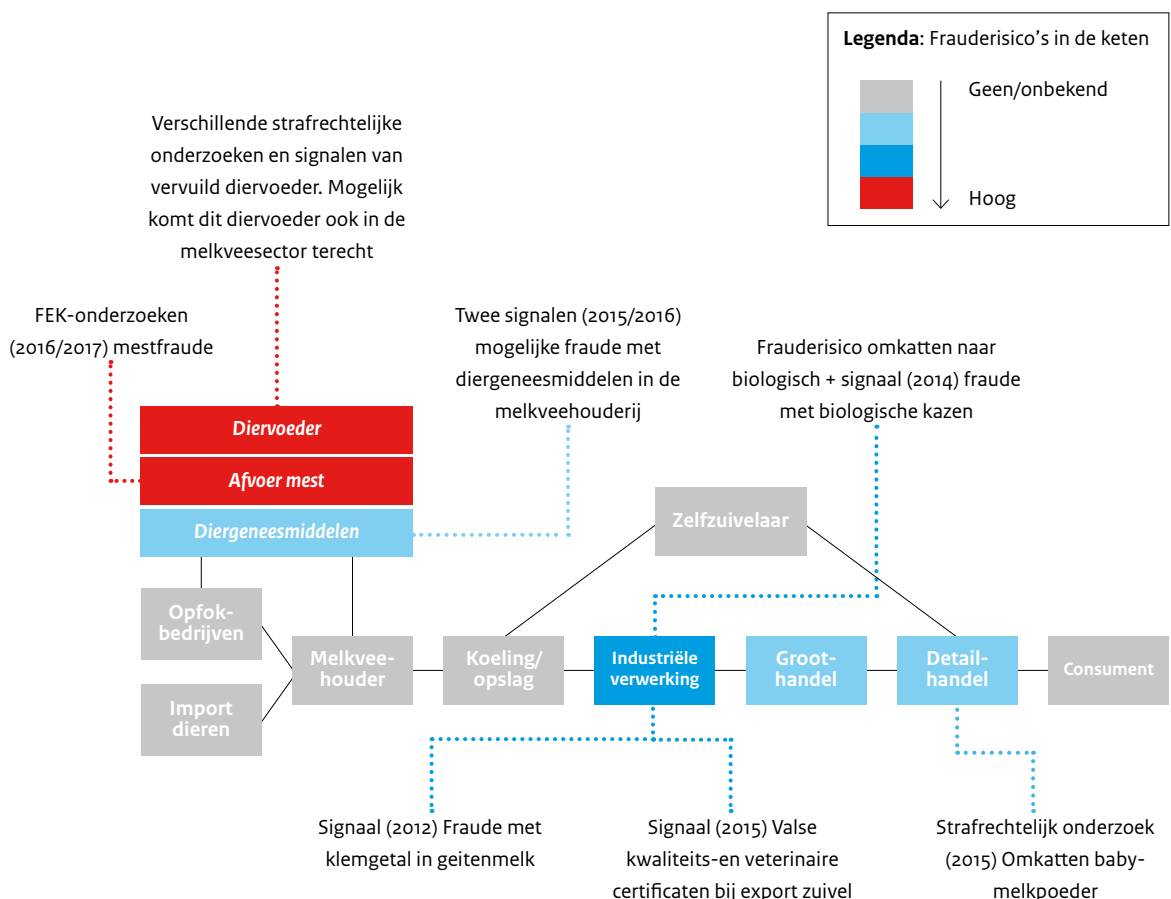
**Legenda**: Frauderisico's in de keten

Geen/onbekend

Hoog

Verschillende strafrechtelijke onderzoeken en signalen van vervuild diervoeder. Mogelijk komt dit diervoeder ook in de melkveesector terecht

FEK-onderzoeken (2016/2017) mestfraude

Twee signalen (2015/2016) mogelijke fraude met diergeneesmiddelen in de melkveehouderij

Frauderisico omkatten naar biologisch + signaal (2014) fraude met biologische kazen

*Diervoeder*

*Afvoer mest*

*Diergeneesmiddelen*

Zelfzuivelaar

Opfokbedrijven

Import dieren

Melkveehouder

Koeling/ opslag

Industriële verwerking

Groothandel

Detailhandel

Consument

Signaal (2012) Fraude met klemgetal in geitenmelk

Signaal (2015) Valse kwaliteits-en veterinaire certificaten bij export zuivel

Strafrechtelijk onderzoek (2015) Omkatten babymelkpoeder